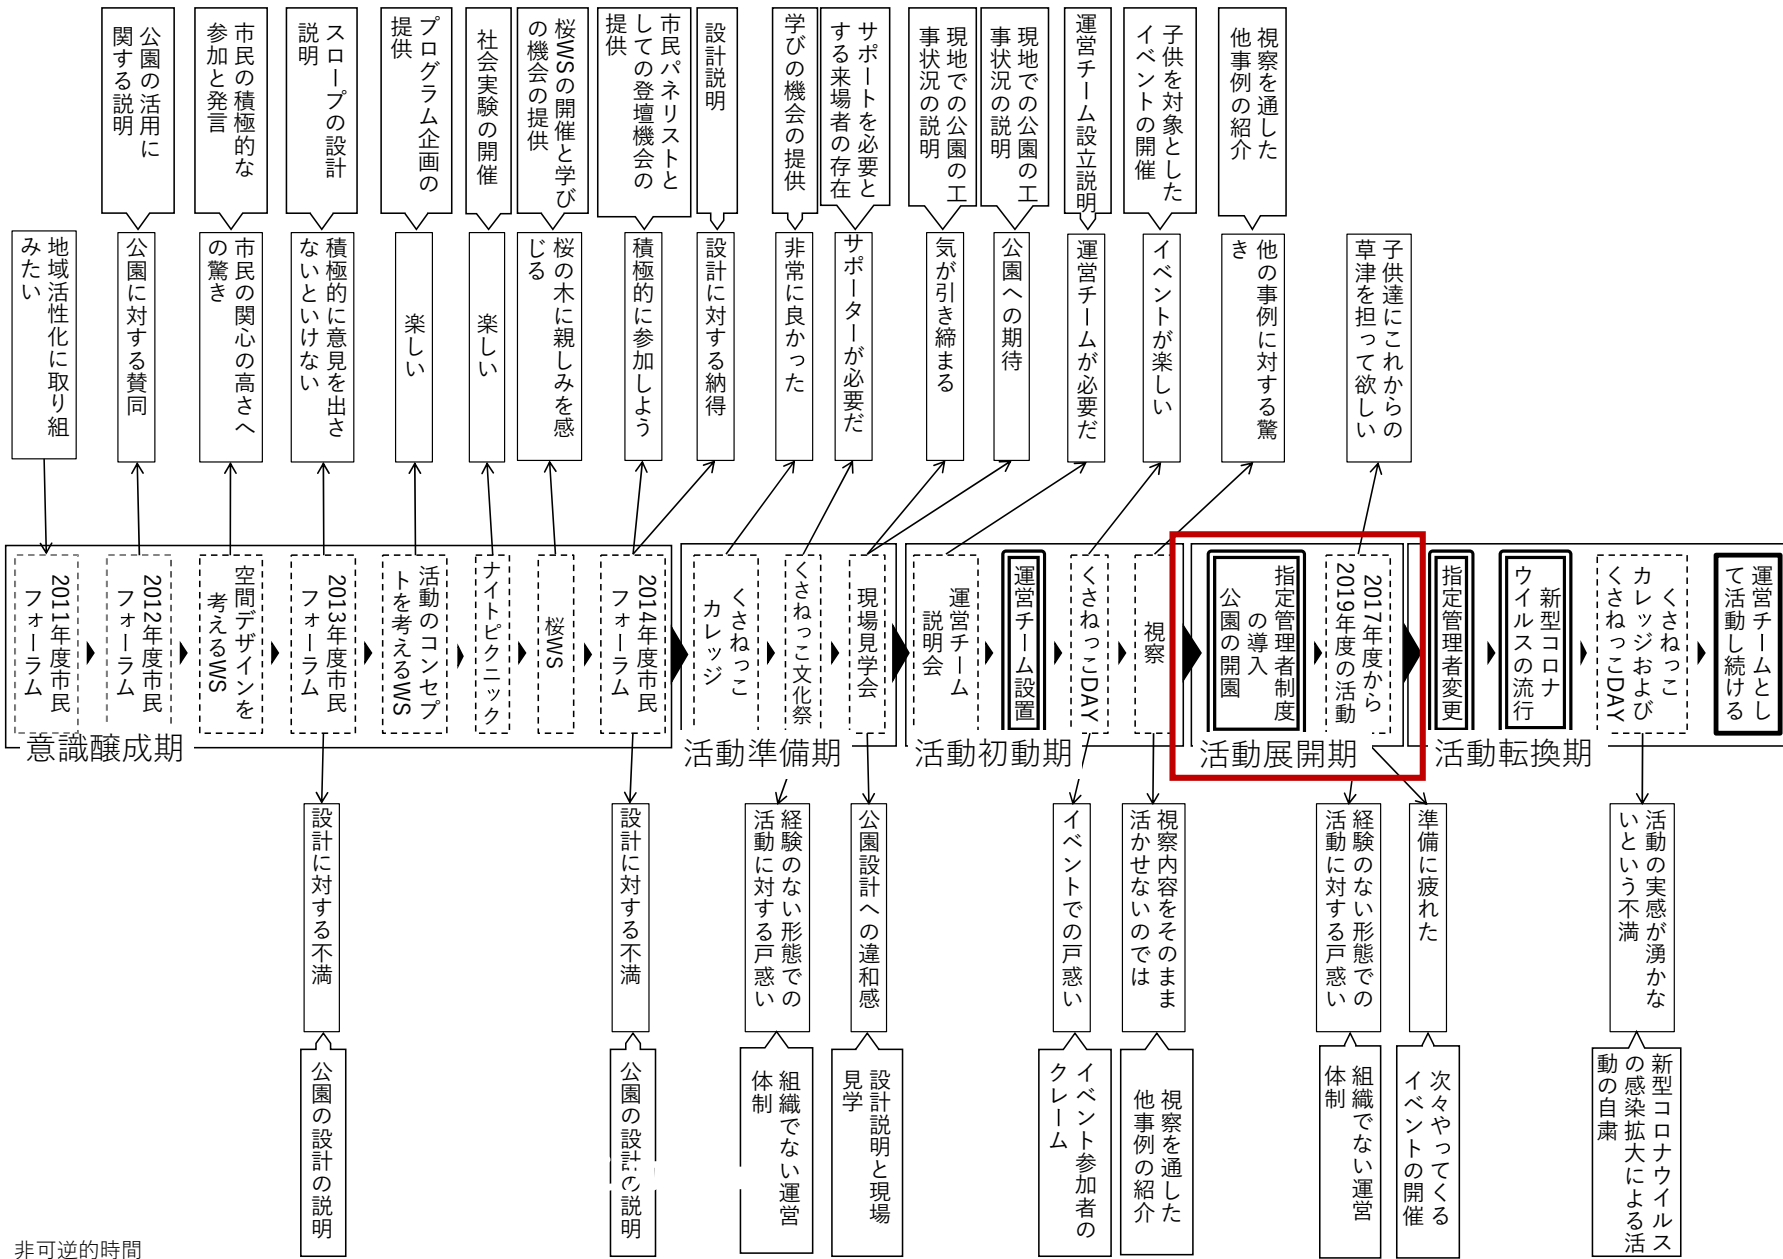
公園の活用に関する説明
市民の積極的な参加と発言
スロープの設計説明
プログラム企画の提供
社会実験の開催
桜WSの開催と学びの機会の提供
市民パネリストとしての登壇機会の提供
設計説明
学びの機会の提供
サポートを必要とする来場者の存在
現地での公園の工事状況の説明
現地での公園の工事状況の説明
運営チーム設立説明
子供を対象としたイベントの開催
視察を通した他事例の紹介

地域活性化に取り組みたい
公園に対する賛同
市民の関心の高さへの驚き
積極的に意見を出さないといけない
楽しい
楽しい
桜の木に親しみを感じる
積極的に参加しよう
設計に対する納得
非常に良かった
サポーターが必要だ
気が引き締まる
公園への期待
運営チームが必要だ
イベントが楽しい
他の事例に対する驚き
子供達にこれからの草津を担って欲しい

2011年度市民フォーラム
2012年度市民フォーラム
空間デザインを考えるWS
2013年度市民フォーラム
活動のコンセプトを考えるWS
ナイトピクニック
桜WS
2014年度市民フォーラム
くさねっこカレッジ
くさねっこ文化祭
現場見学会
運営チーム説明会
運営チーム設置
くさねっこDAY
視察
指定管理者制度の導入
公園の開園
2017年度から2019年度の活動
指定管理者変更
新型コロナウイルスの流行
くさねっこカレッジおよびくさねっこDAY
運営チームとして活動し続ける

意識醸成期
活動準備期
活動初動期
活動展開期
活動転換期

設計に対する不満
設計に対する不満
経験のない形態での活動に対する戸惑い
公園設計への違和感
イベントでの戸惑い
視察内容をそのまま活かせないのでは
経験のない形態での活動に対する戸惑い
準備に疲れた
活動の実感が湧かないという不満

公園の設計の説明
公園の設計の説明
組織でない運営体制
設計説明と現場見学
イベント参加者のクレーム
視察を通した他事例の紹介
組織でない運営体制
次々やってくるイベントの開催
新型コロナウイルスの感染拡大による活動の自粛

非可逆的時間